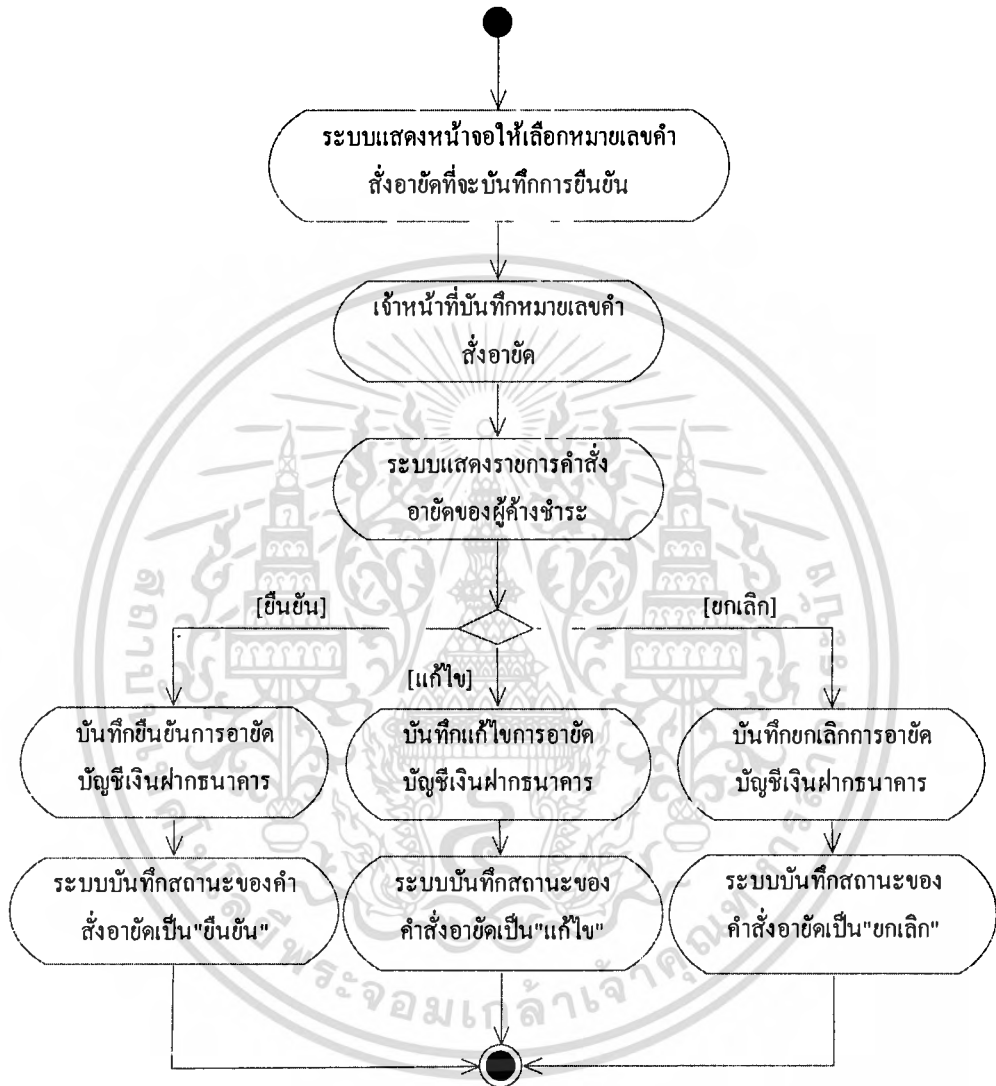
ระบบแสดงหน้าจอให้เลือกหมายเลขคำสั่งอายัดที่จะบันทึกการยืนยัน

เจ้าหน้าที่บันทึกหมายเลขคำสั่งอายัด

ระบบแสดงรายการคำสั่งอายัดของผู้ค้างชำระ

[ยืนยัน]

[แก้ไข]

[ยกเลิก]

บันทึกยืนยันการอายัดบัญชีเงินฝากธนาคาร

บันทึกแก้ไขการอายัดบัญชีเงินฝากธนาคาร

บันทึกยกเลิกการอายัดบัญชีเงินฝากธนาคาร

ระบบบันทึกสถานะของคำสั่งอายัดเป็น"ยืนยัน"

ระบบบันทึกสถานะของคำสั่งอายัดเป็น"แก้ไข"

ระบบบันทึกสถานะของคำสั่งอายัดเป็น"ยกเลิก"

พระจอมเกล้าเจ้าคุณ